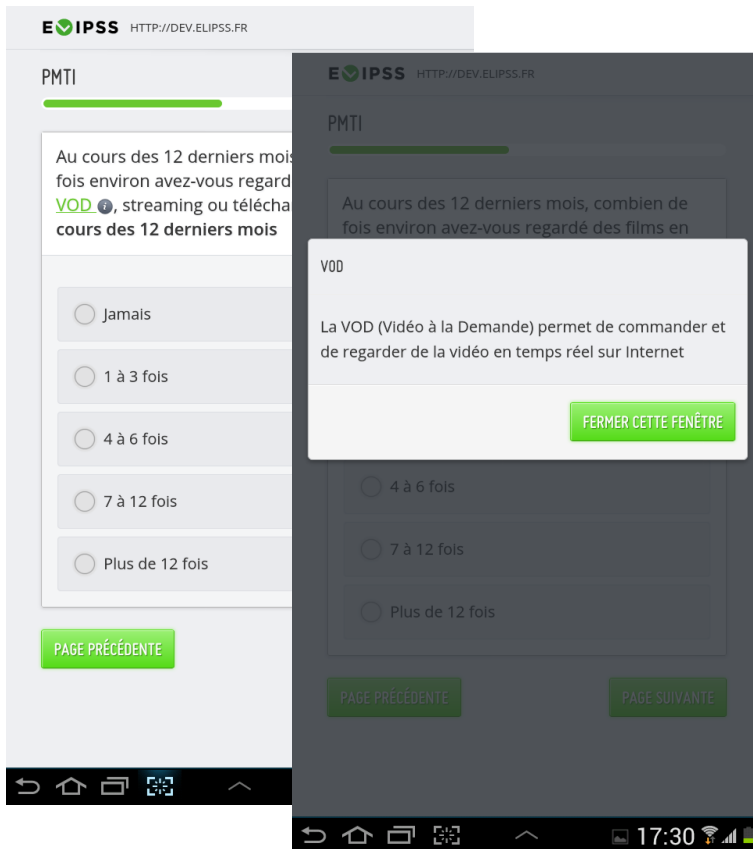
ELIPSS HTTP://DEV.ELIPSS.FR

PMTI

Au cours des 12 derniers mois fois environ avez-vous regard VOD, streaming ou télécha cours des 12 derniers mois

Jamais

1 à 3 fois

4 à 6 fois

7 à 12 fois

Plus de 12 fois

PAGE PRÉCÉDENTE

ELIPSS HTTP://DEV.ELIPSS.FR

PMTI

Au cours des 12 derniers mois, combien de fois environ avez-vous regardé des films en

VOD

La VOD (Vidéo à la Demande) permet de commander et de regarder de la vidéo en temps réel sur Internet

FERMER CETTE FENÊTRE

4 à 6 fois

7 à 12 fois

Plus de 12 fois

PAGE PRÉCÉDENTE

PAGE SUIVANTE

17:30